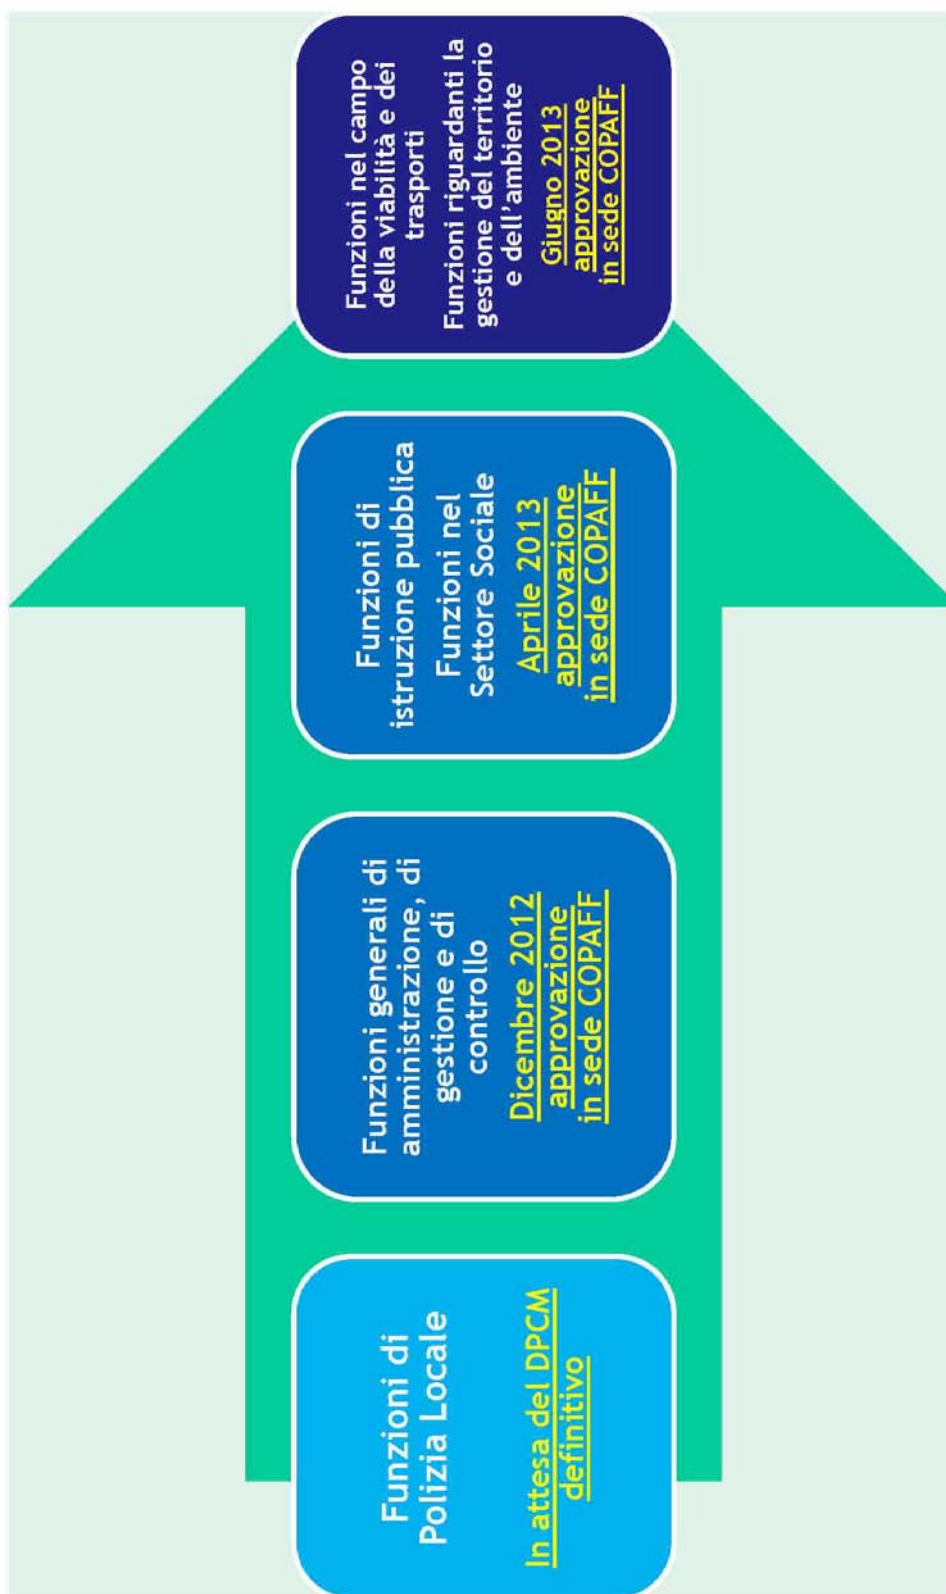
Funzioni di Polizia Locale

In attesa del DPCM definitivo

Funzioni generali di amministrazione, di gestione e di controllo

Dicembre 2012 approvazione in sede COPAFF

Funzioni di istruzione pubblica

Funzioni nel Settore Sociale

Aprile 2013 approvazione in sede COPAFF

Funzioni nel campo della viabilità e dei trasporti

Funzioni riguardanti la gestione del territorio e dell'ambiente

Giugno 2013 approvazione in sede COPAFF